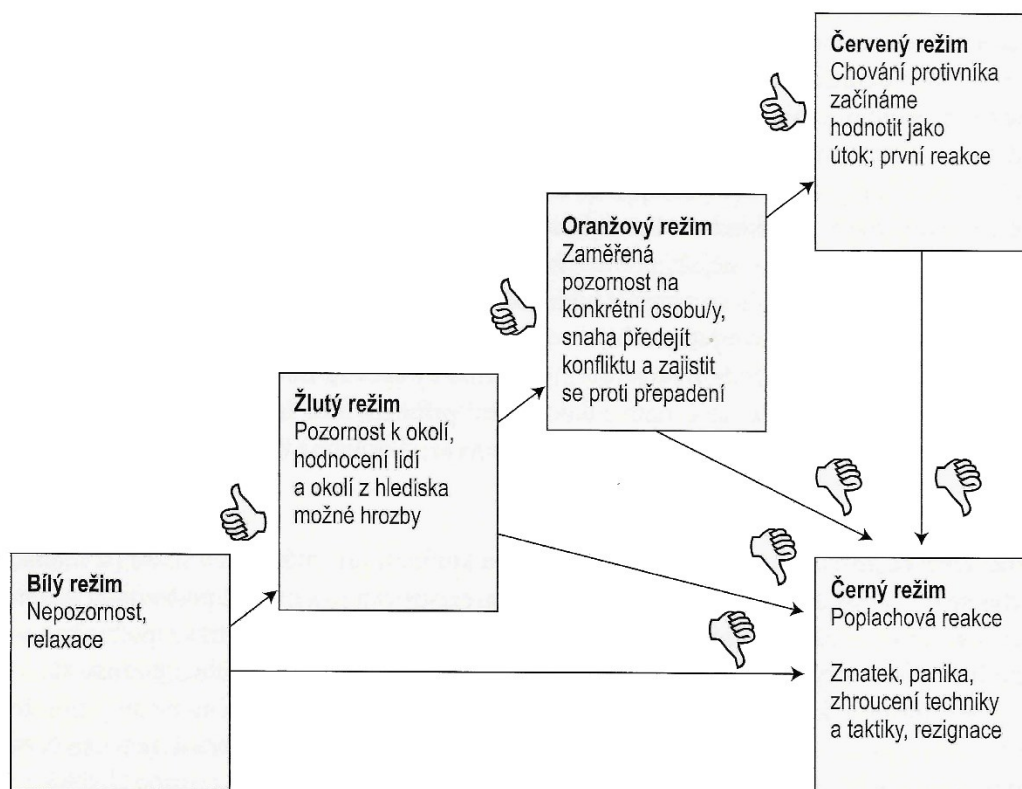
**Červený režim**
Chování protivníka začínáme hodnotit jako útok; první reakce

**Oranžový režim**
Zaměřená pozornost na konkrétní osobu/y, snaha předejít konfliktu a zajistit se proti přepadení

**Žlutý režim**
Pozornost k okolí, hodnocení lidí a okolí z hlediska možné hrozby

**Bílý režim**
Nepozornost, relaxace

**Černý režim**
Poplachová reakce

Zmatek, panika, zhroucení techniky a taktiky, rezignace